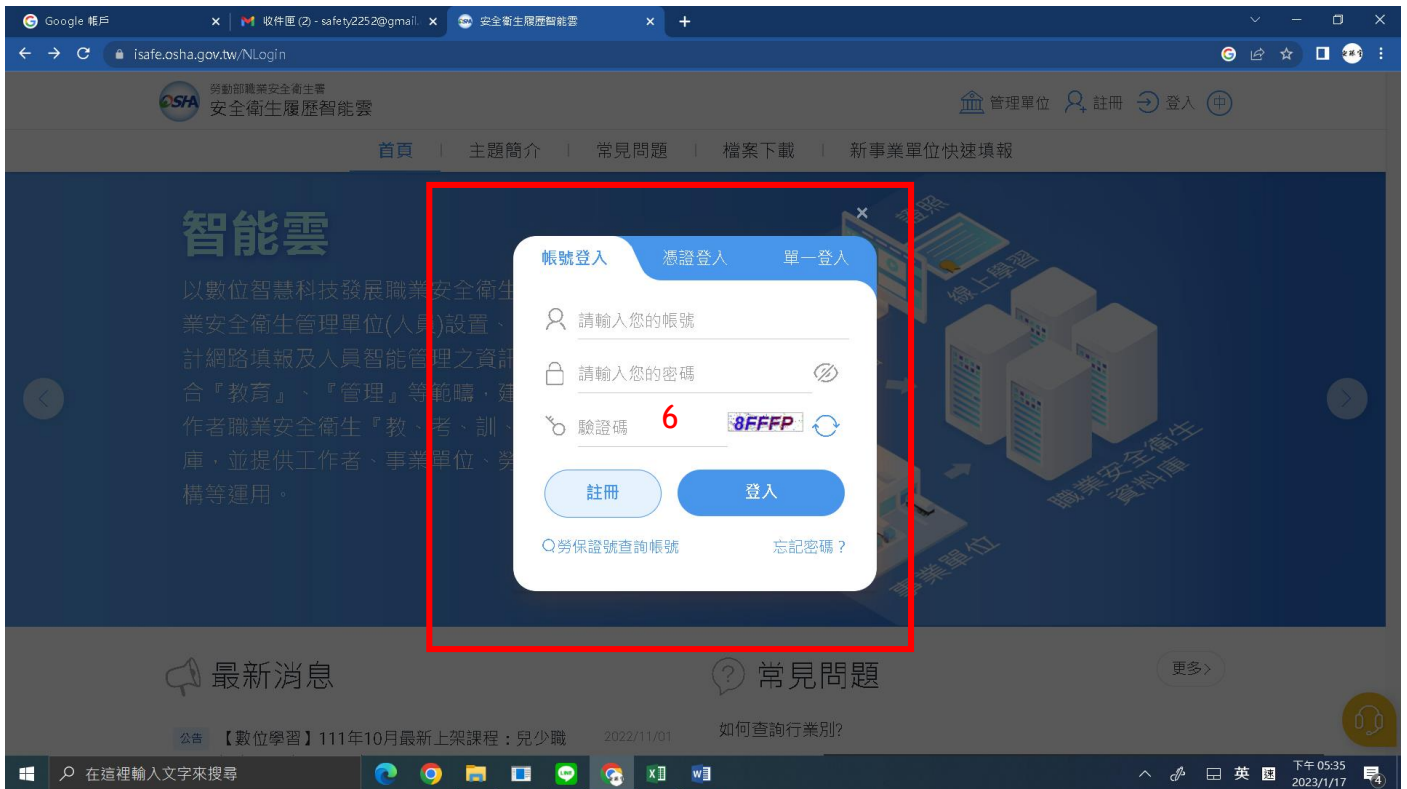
Google 帳戶
收件匣 (2) - safety2252@gmail.
安全衛生履歷智能雲
isafe.osha.gov.tw/NLogin

勞動部職業安全衛生署
OSHA 安全衛生履歷智能雲
管理單位 註冊 登入 中

首頁 | 主題簡介 | 常見問題 | 檔案下載 | 新事業單位快速填報

智能雲
以數位智慧科技發展職業安全衛生
業安全衛生管理單位(人員)設置、
計網路填報及人員智能管理之資訊
合『教育』、『管理』等範疇，建
作者職業安全衛生『教、考、訓、
庫，並提供工作者、事業單位、勞
構等運用。

帳號登入 憑證登入 單一登入
請輸入您的帳號
請輸入您的密碼
驗證碼 6 8FFFP
註冊 登入
Q勞保證號查詢帳號 忘記密碼？

證照
線上學習
職業安全衛生資料庫
事業單位

最新消息
常見問題
更多>
公告 【數位學習】111年10月最新上架課程：兒少職 2022/11/01
如何查詢行業別?

在這裡輸入文字來搜尋
英
下午 05:35
2023/1/17
4